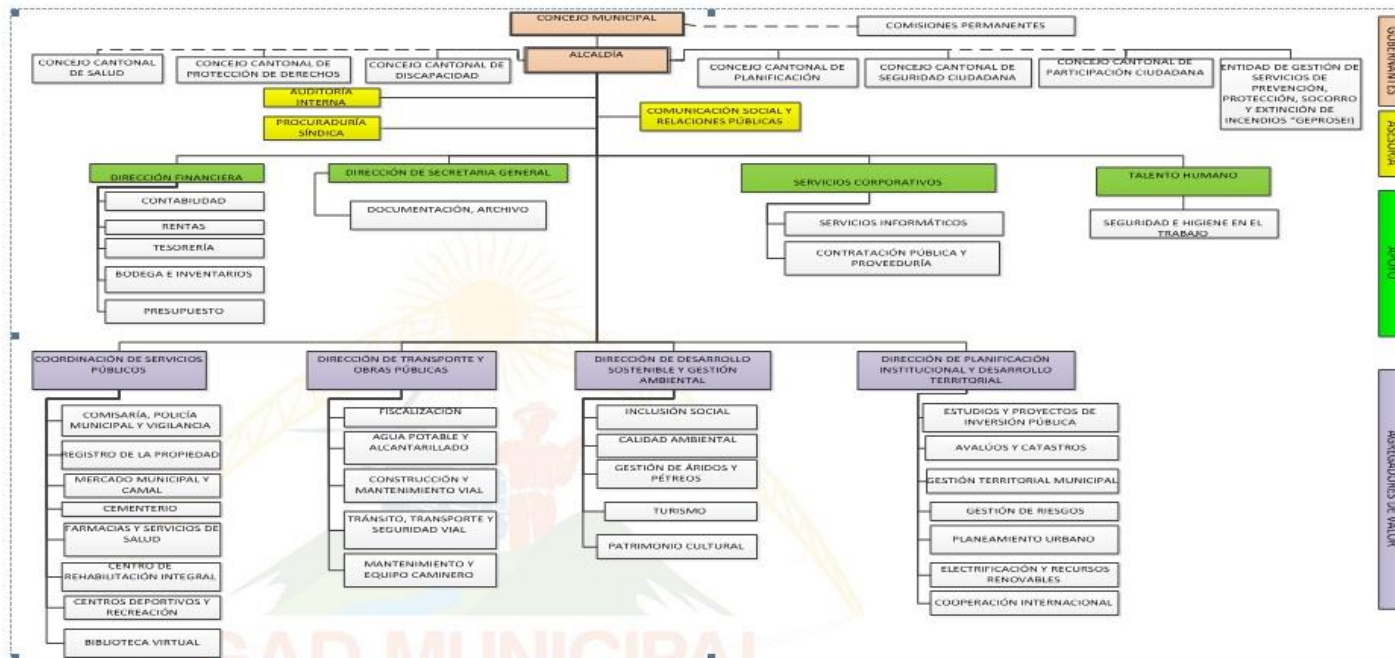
CONCEJO MUNICIPAL

COMISIONES PERMANENTES

CONCEJO CANTONAL DE SALUD

CONCEJO CANTONAL DE PROTECCIÓN DE DERECHOS

CONCEJO CANTONAL DE DISCAPACIDAD

ALCALDÍA

CONCEJO CANTONAL DE PLANIFICACIÓN

CONCEJO CANTONAL DE SEGURIDAD CIUDADANA

CONCEJO CANTONAL DE PARTICIPACIÓN CIUDADANA

ENTIDAD DE GESTIÓN DE SERVICIOS DE PREVENCIÓN, PROTECCIÓN, SOCORRO Y EXTINCIÓN DE INCENDIOS "GEPROSEI)

GOBERNANTES

AUDITORÍA INTERNA

PROCURADURÍA SÍNDICA

COMUNICACIÓN SOCIAL Y RELACIONES PÚBLICAS

ASESORÍA

DIRECCIÓN FINANCIERA

CONTABILIDAD

RENTAS

TESORERÍA

BODEGA E INVENTARIOS

PRESUPUESTO

DIRECCIÓN DE SECRETARIA GENERAL

DOCUMENTACIÓN, ARCHIVO

SERVICIOS CORPORATIVOS

SERVICIOS INFORMÁTICOS

CONTRATACIÓN PÚBLICA Y PROVEEDURÍA

TALENTO HUMANO

SEGURIDAD E HIGIENE EN EL TRABAJO

APOYO

COORDINACIÓN DE SERVICIOS PÚBLICOS

COMISARÍA, POLICÍA MUNICIPAL Y VIGILANCIA

REGISTRO DE LA PROPIEDAD

MERCADO MUNICIPAL Y CAMAL

CEMENTERIO

FARMACIAS Y SERVICIOS DE SALUD

CENTRO DE REHABILITACIÓN INTEGRAL

CENTROS DEPORTIVOS Y RECREACIÓN

BIBLIOTECA VIRTUAL

DIRECCIÓN DE TRANSPORTE Y OBRAS PÚBLICAS

FISCALIZACIÓN

AGUA POTABLE Y ALCANTARILLADO

CONSTRUCCIÓN Y MANTENIMIENTO VIAL

TRÁNSITO, TRANSPORTE Y SEGURIDAD VIAL

MANTENIMIENTO Y EQUIPO CAMINERO

DIRECCIÓN DE DESARROLLO SOSTENIBLE Y GESTIÓN AMBIENTAL

INCLUSIÓN SOCIAL

CALIDAD AMBIENTAL

GESTIÓN DE ÁRIDOS Y PÉTREOS

TURISMO

PATRIMONIO CULTURAL

DIRECCIÓN DE PLANIFICACIÓN INSTITUCIONAL Y DESARROLLO TERRITORIAL

ESTUDIOS Y PROYECTOS DE INVERSIÓN PÚBLICA

AVALÚOS Y CATASTROS

GESTIÓN TERRITORIAL MUNICIPAL

GESTIÓN DE RIESGOS

PLANEAMIENTO URBANO

ELECTRIFICACIÓN Y RECURSOS RENOVABLES

COOPERACIÓN INTERNACIONAL

AGREGADORES DE VALOR

GAD MUNICIPAL